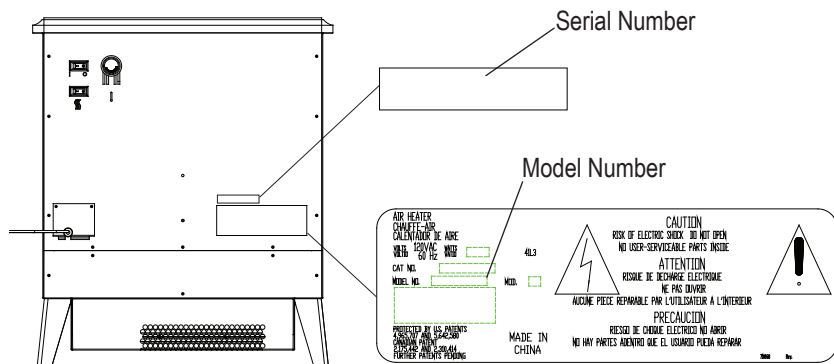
Serial Number

Model Number

AIR HEATER
CHAUFFE-AIR
CALENTADOR DE AIRE

VOLTS 120VAC
VOLTIO 60 Hz
WATTS
WATIO

4IL3

CAT NO.

MODEL NO.

MOD.

PROTECTED BY US PATENTS
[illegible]
CANADIAN PATENT
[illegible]
FURTHER PATENTS PENDING

MADE IN
CHINA

CAUTION
RISK OF ELECTRIC SHOCK DO NOT OPEN
NO USER-SERVICEABLE PARTS INSIDE

ATTENTION
RISQUE DE DECHARGE ELECTRIQUE
NE PAS OUVRIR
AUCUNE PIECE REPARABLE PAR L'UTILISATEUR A L'INTERIEUR

PRECAUCION
RIESGO DE CHOQUE ELECTRICO NO ABRIR
NO HAY PARTES ADENTRO QUE EL USUARIO PUEDA REPARAR

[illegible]